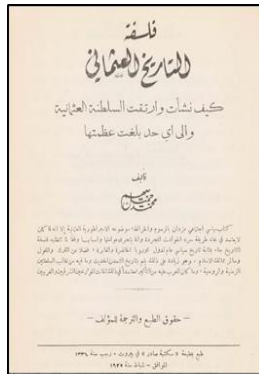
فلسفة
التاريخ العثماني

كيف نشأت وارتقت السلطنة العثمانية
والى أي حد بلغت عظمتها

تأليف
محمد جميل بيهم

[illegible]

— حقوق الطبع والترجمة للمؤلف —

طبع بمطبعة « مكتبة صادر » في بيروت – رجب سنة ١٣٤٦
الموافق – شباط سنة ١٩٢٥